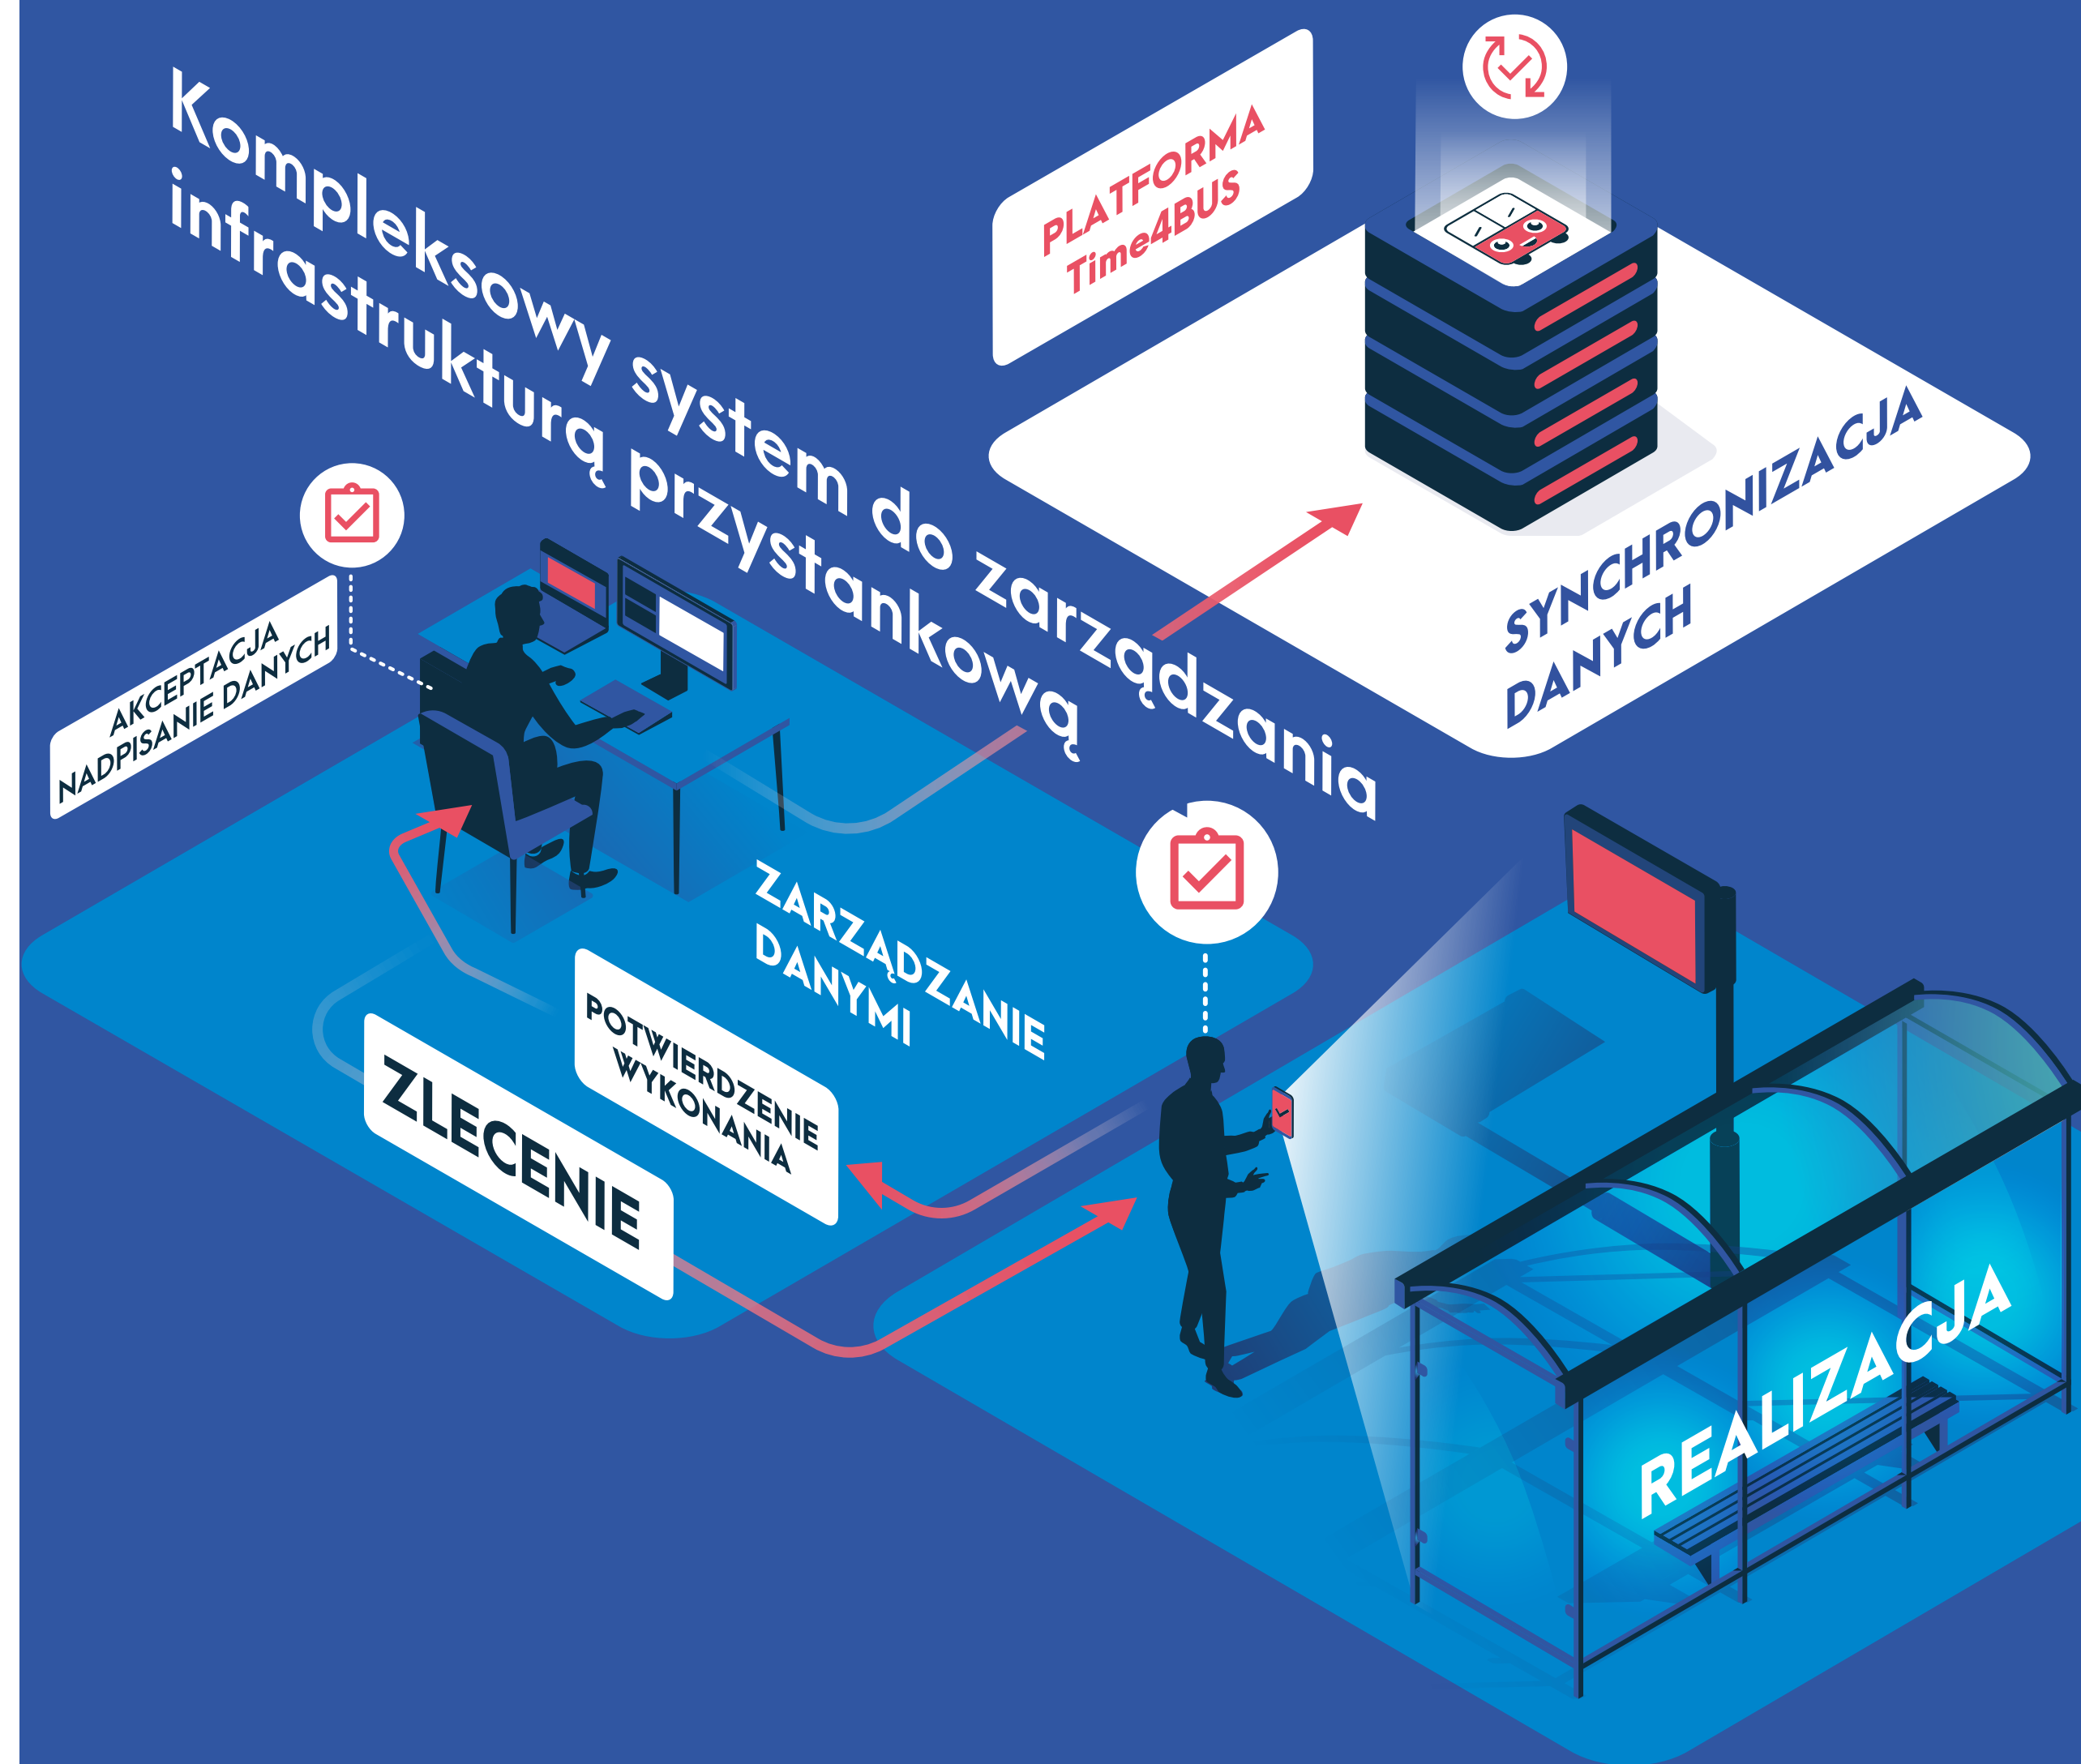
Kompleksowy system do zarządzania infrastrukturą przystankową

PLATFORMA Time4BUS

SYNCHRONIZACJA DANYCH

AKCEPTACJA NADPISANIE DANYCH

ZARZĄDZANIE DANYMI

POTWIERDZENIE WYKONANIA

ZLECENIE

REALIZACJA